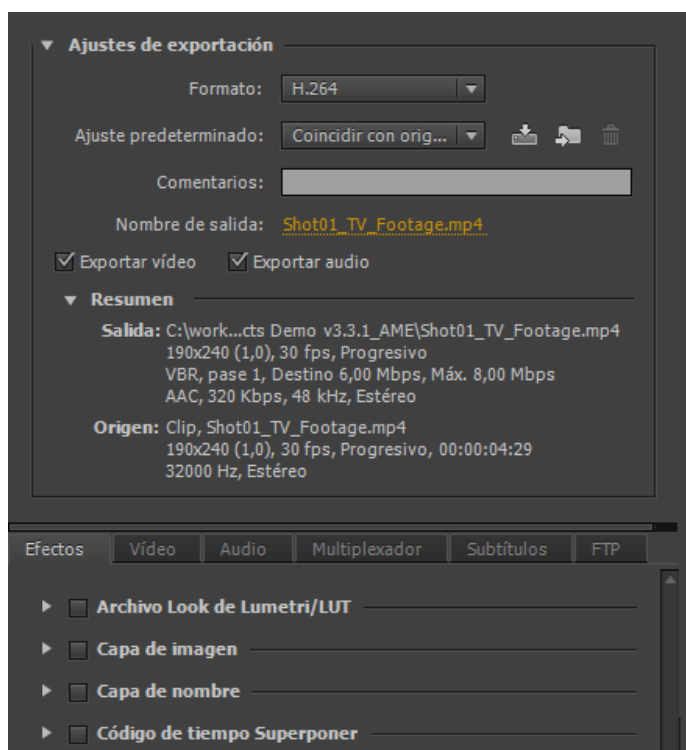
▼ Ajustes de exportación

Formato: H.264

Ajuste predeterminado: Coincidir con orig...

Comentarios:

Nombre de salida: Shot01_TV_Footage.mp4

☑ Exportar vídeo ☑ Exportar audio

▼ Resumen

Salida: C:\work...cts Demo v3.3.1_AME\Shot01_TV_Footage.mp4
190x240 (1,0), 30 fps, Progresivo
VBR, pase 1, Destino 6,00 Mbps, Máx. 8,00 Mbps
AAC, 320 Kbps, 48 kHz, Estéreo

Origen: Clip, Shot01_TV_Footage.mp4
190x240 (1,0), 30 fps, Progresivo, 00:00:04:29
32000 Hz, Estéreo

Efectos | Vídeo | Audio | Multiplexador | Subtítulos | FTP

Archivo Look de Lumetri/LUT

Capa de imagen

Capa de nombre

Código de tiempo Superponer